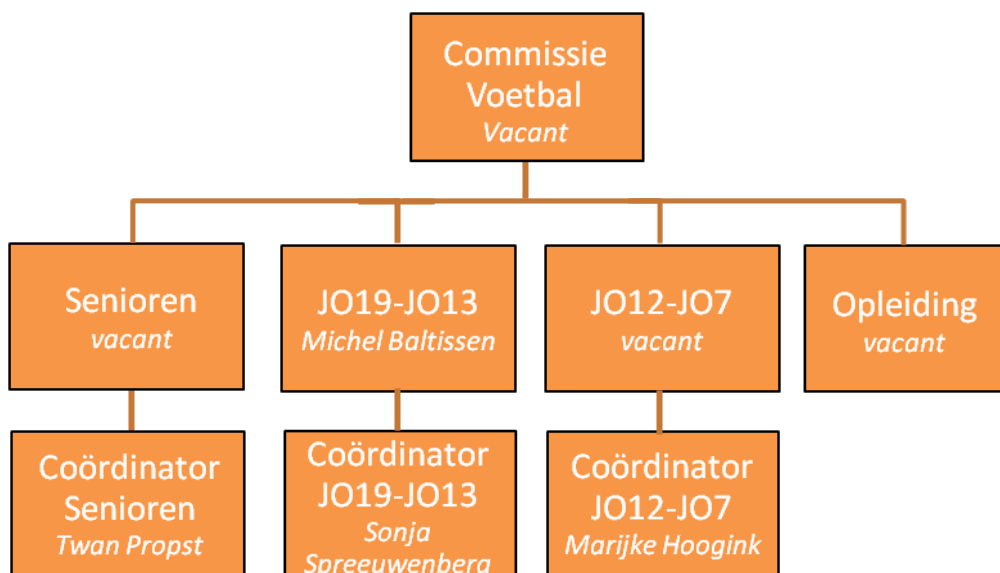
Commissie Voetbal
Vacant

Senioren
vacant

JO19-JO13
Michel Baltissen

JO12-JO7
vacant

Opleiding
vacant

Coördinator Senioren
Twan Propst

Coördinator JO19-JO13
Sonja Spreeuwenberg

Coördinator JO12-JO7
Marijke Hoogink